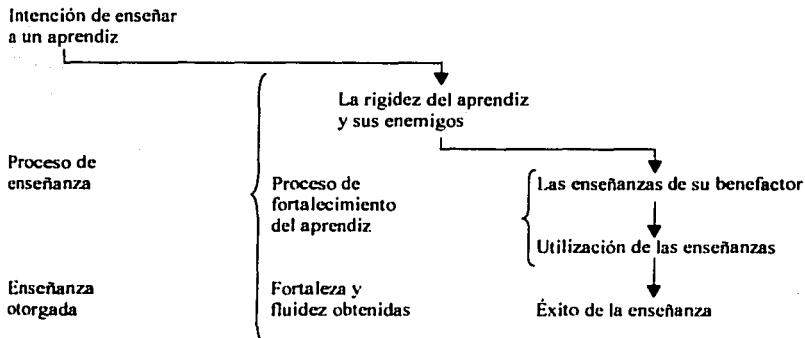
Intención de enseñar a un aprendiz

La rigidez del aprendiz y sus enemigos

Proceso de enseñanza

Proceso de fortalecimiento del aprendiz

Las enseñanzas de su benefactor

Utilización de las enseñanzas

Enseñanza otorgada

Fortaleza y fluidez obtenidas

Éxito de la enseñanza